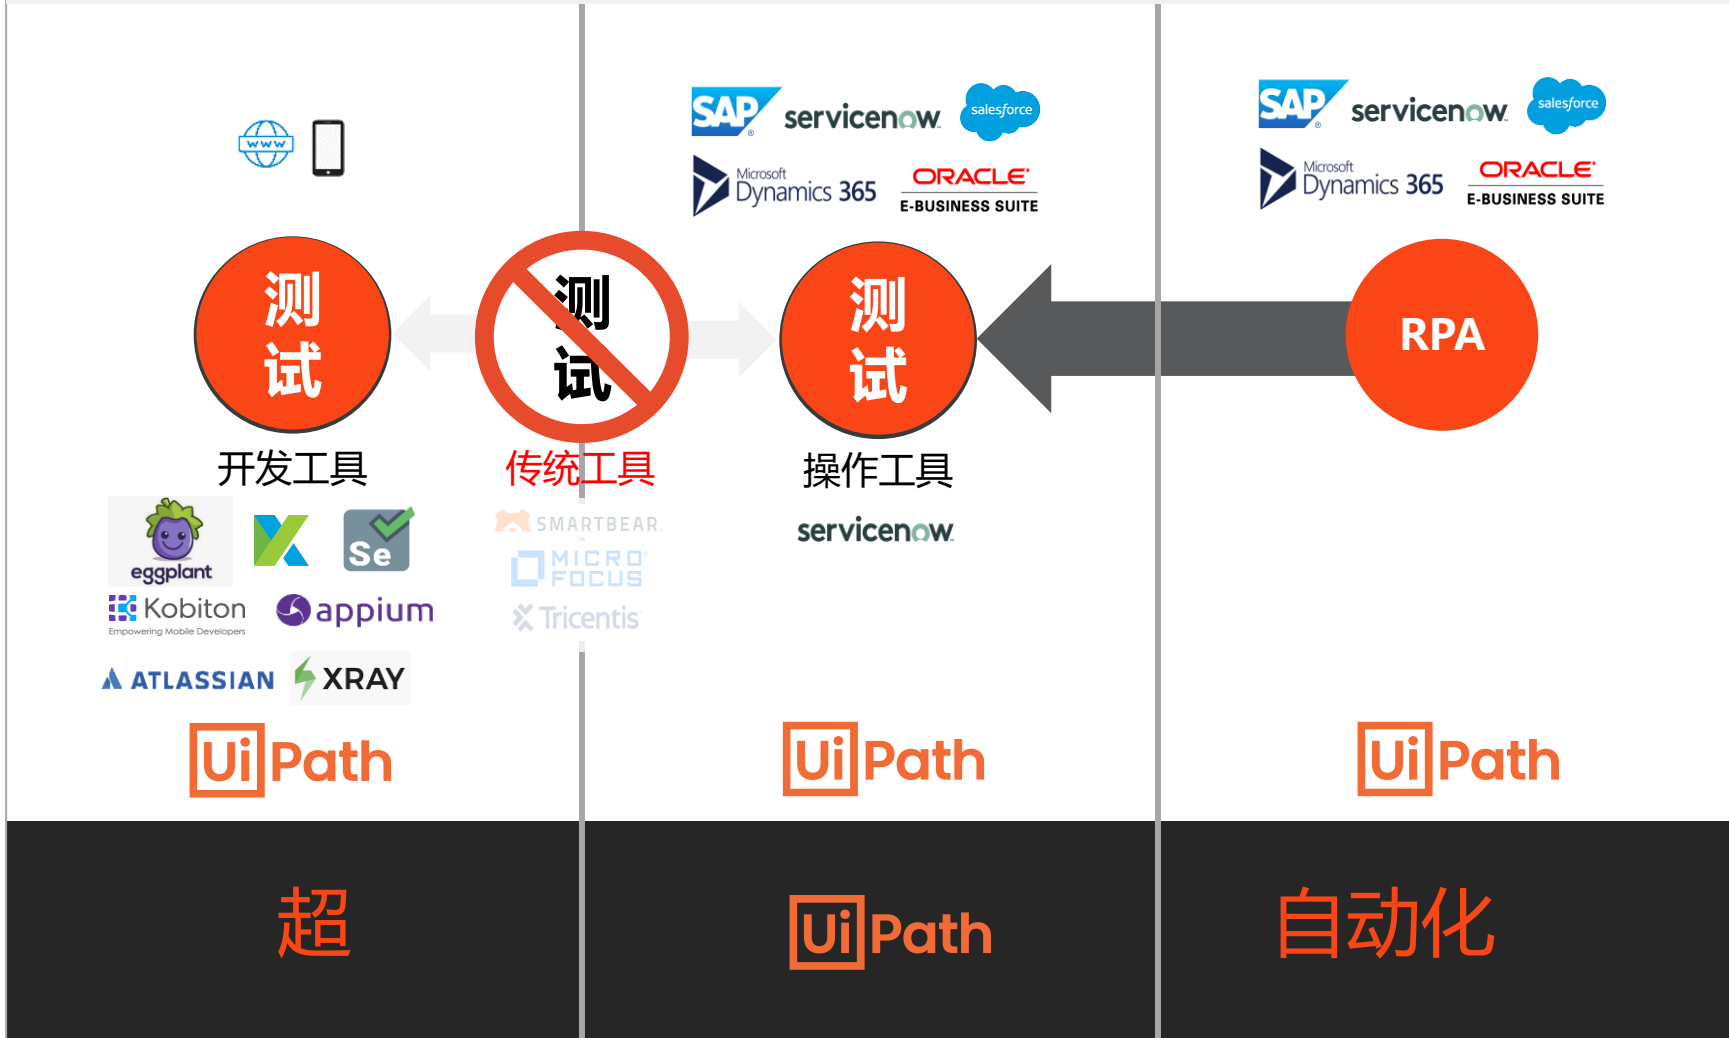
www

测试

开发工具

eggplant

Se

Kobiton
Empowering Mobile Developers

appium

ATLASSIAN

XRAY

UiPath

测试

传统工具

SMARTBEAR

MICRO FOCUS

Tricentis

SAP

servicenow

salesforce

Microsoft Dynamics 365

ORACLE E-BUSINESS SUITE

测试

操作工具

servicenow

UiPath

SAP

servicenow

salesforce

Microsoft Dynamics 365

ORACLE E-BUSINESS SUITE

RPA

UiPath

超

UiPath

自动化